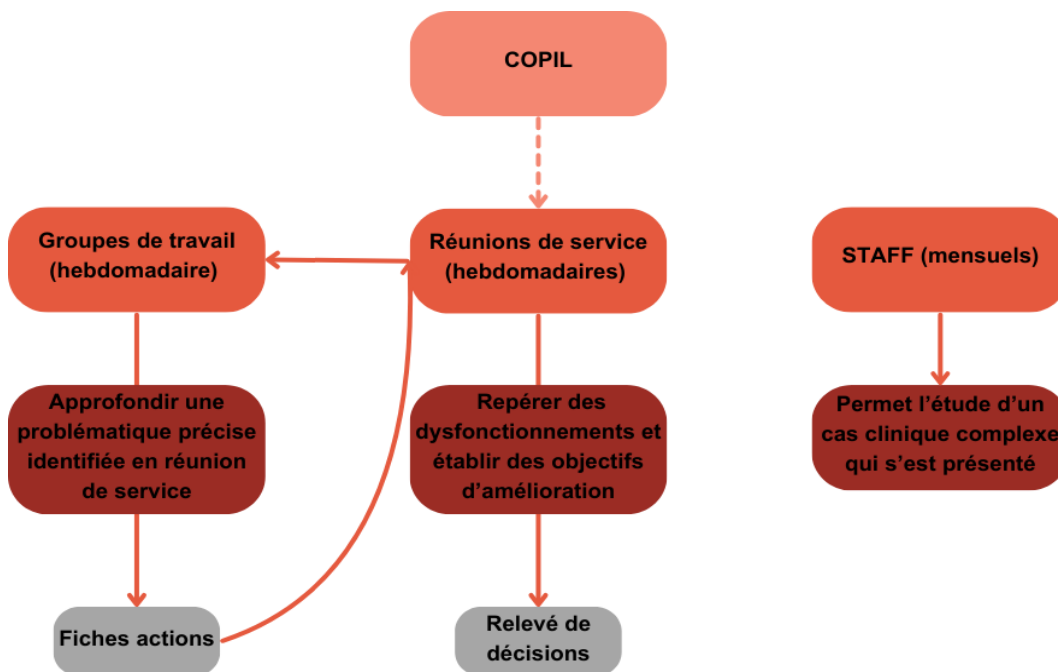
COPIL

Groupes de travail (hebdomadaire)

Réunions de service (hebdomadaires)

STAFF (mensuels)

Approfondir une problématique précise identifiée en réunion de service

Repérer des dysfonctionnements et établir des objectifs d'amélioration

Permet l'étude d'un cas clinique complexe qui s'est présenté

Fiches actions

Relevé de décisions